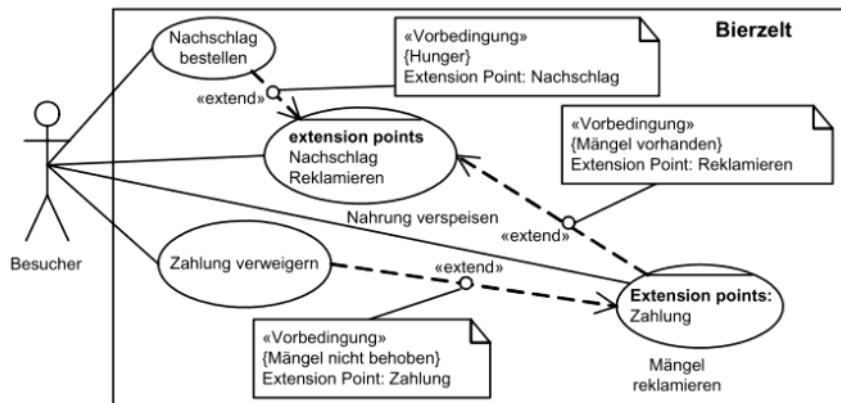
Bierzelt

Nachschlag bestellen

«Vorbedingung»
{Hunger}
Extension Point: Nachschlag

«extend»

extension points
Nachschlag
Reklamieren

«Vorbedingung»
{Mängel vorhanden}
Extension Point: Reklamieren

Nahrung verspeisen

«extend»

Besucher

Zahlung verweigern

«extend»

Extension points:
Zahlung

«Vorbedingung»
{Mängel nicht behoben}
Extension Point: Zahlung

Mängel reklamieren